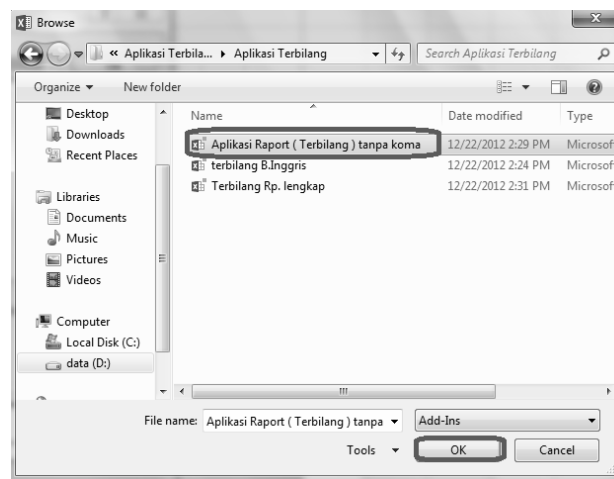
Browse

« Aplikasi Terbila... ▸ Aplikasi Terbilang

Search Aplikasi Terbilang

Organize ▾ New folder

Desktop
Downloads
Recent Places

Libraries
Documents
Music
Pictures
Videos

Computer
Local Disk (C:)
data (D:)

| Name | Date modified | Type |
|---|---|---|
| Aplikasi Raport ( Terbilang ) tanpa koma | 12/22/2012 2:29 PM | Microsof |
| terbilang B.Inggris | 12/22/2012 2:24 PM | Microsof |
| Terbilang Rp. lengkap | 12/22/2012 2:31 PM | Microsof |

File name: Aplikasi Raport ( Terbilang ) tanpa

Add-Ins

Tools ▾

OK

Cancel